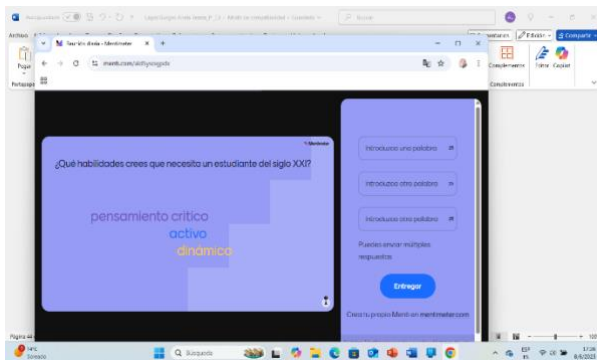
Autoguardado
Archivo
Pegar
Portapapeles
Tutor Vía desde - Mentimeter
menti.com/al...
Buscar
Complementos
Editar
Compartir
Copilot
Complementos
Mentimeter
¿Qué habilidades crees que necesita un estudiante del siglo XXI?
pensamiento critico
activo
dinámico
Introduzca una palabra
Introduzca otra palabra
Introduzca otra palabra
Puedes enviar múltiples respuestas
Entregar
Crea tu propio Menti en mentimeter.com
Página 4
Búsqueda
ESP
17:26
8/6/2023